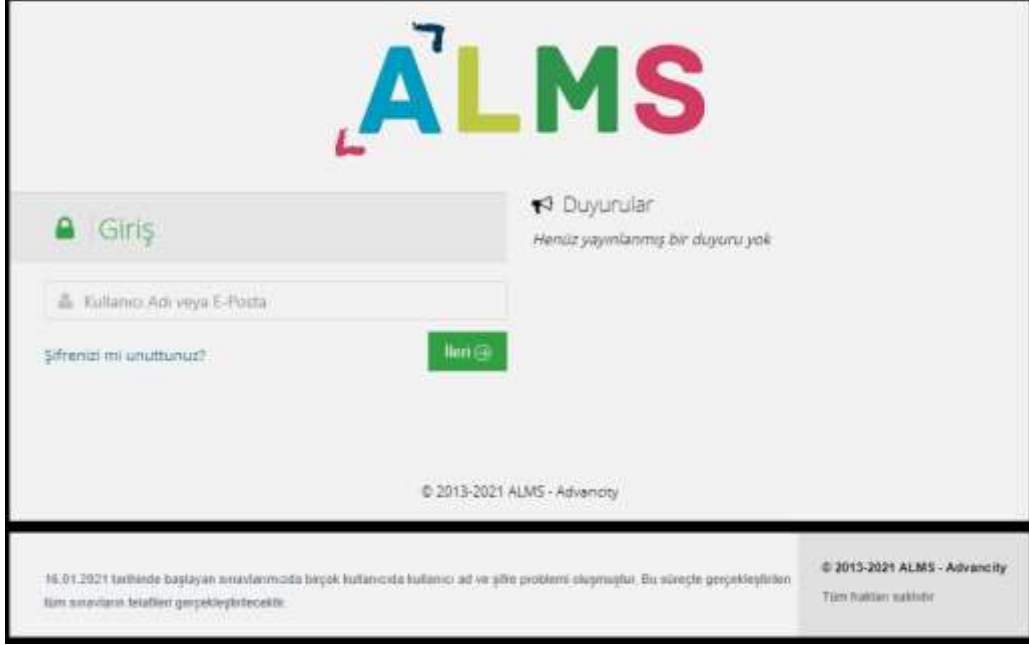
ALMS

Giriş

Kullanıcı Adı veya E-Posta

Şifrenizi mi unuttunuz?

İleri

Duyurular

Henüz yayınlanmış bir duyuru yok

© 2013-2021 ALMS - Advancity

16.01.2021 tarihinde başlayan sınavlarımızda birçok kullanıcıda kullanıcı ad ve şifre problemi oluşmuştur. Bu süreçte gerçekleştirilen tüm sınavların telafileri gerçekleştirilecektir.

© 2013-2021 ALMS - Advancity

Tüm hakları saklıdır